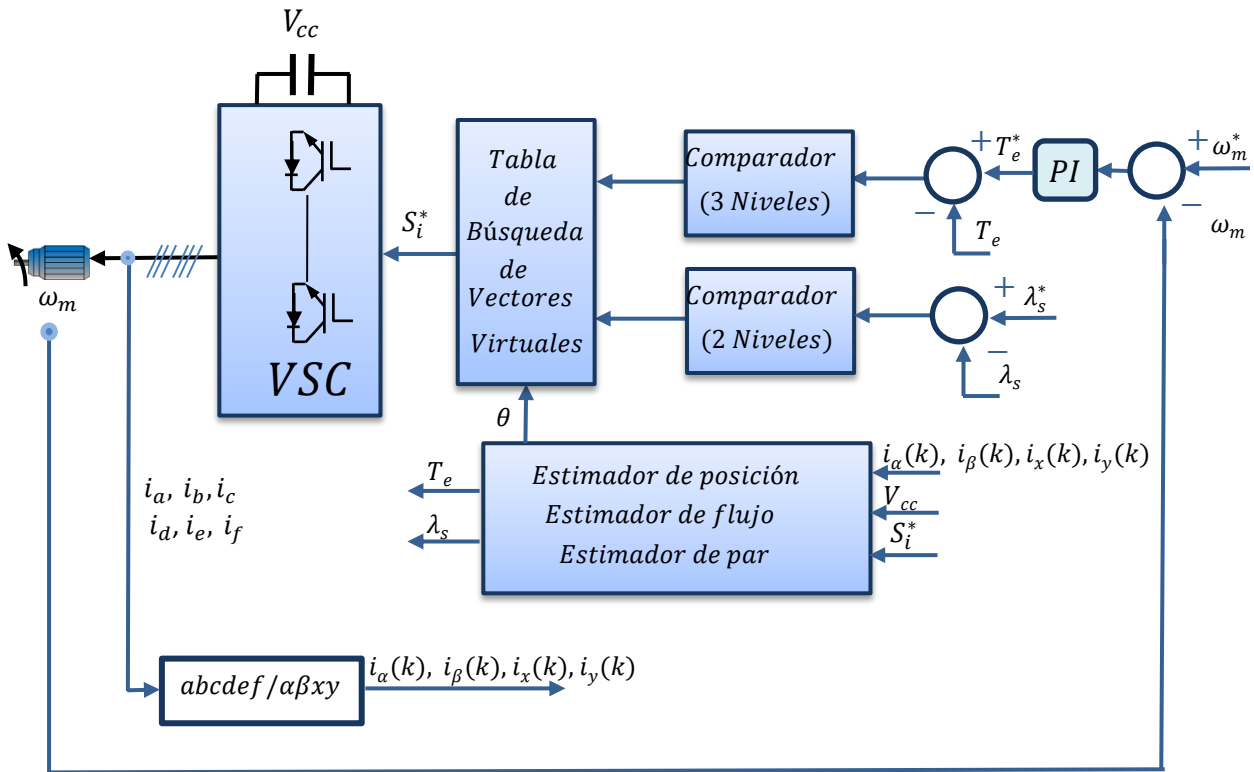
$V_{cc}$

$VSC$

$S_i^*$

Tabla de Búsqueda de Vectores Virtuales

Comparador (3 Niveles)

Comparador (2 Niveles)

$+$ $T_e^*$

$-$ $T_e$

$PI$

$+$ $\omega_m^*$

$-$ $\omega_m$

$+$ $\lambda_s^*$

$-$ $\lambda_s$

$\omega_m$

$\theta$

$T_e$

$\lambda_s$

Estimador de posición
Estimador de flujo
Estimador de par

$i_\alpha(k),\ i_\beta(k), i_x(k), i_y(k)$

$V_{cc}$

$S_i^*$

$i_a,\ i_b, i_c$
$i_d, i_e,\ i_f$

$abcdef/\alpha\beta xy$

$i_\alpha(k),\ i_\beta(k), i_x(k), i_y(k)$